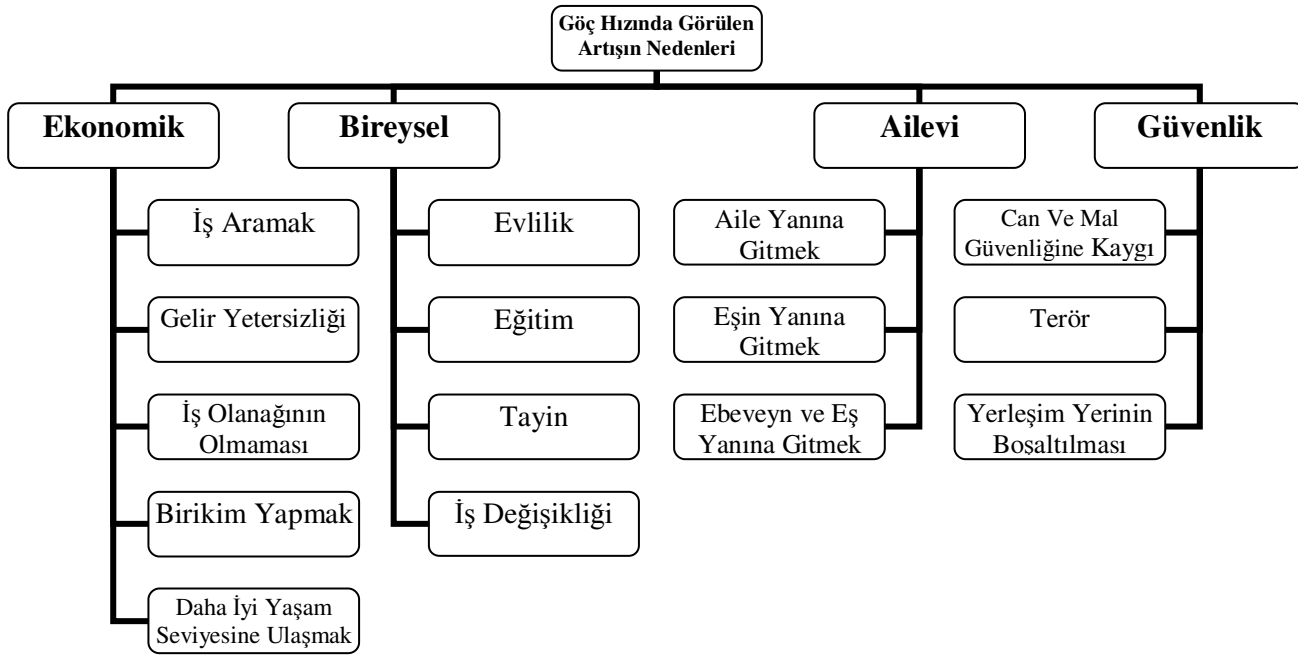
Göç Hızında Görülen Artışın Nedenleri

Ekonomik

İş Aramak

Gelir Yetersizliği

İş Olanağının Olmaması

Birikim Yapmak

Daha İyi Yaşam Seviyesine Ulaşmak

Bireysel

Evlilik

Eğitim

Tayin

İş Değişikliği

Ailevi

Aile Yanına Gitmek

Eşin Yanına Gitmek

Ebeveyn ve Eş Yanına Gitmek

Güvenlik

Can Ve Mal Güvenliğine Kaygı

Terör

Yerleşim Yerinin Boşaltılması